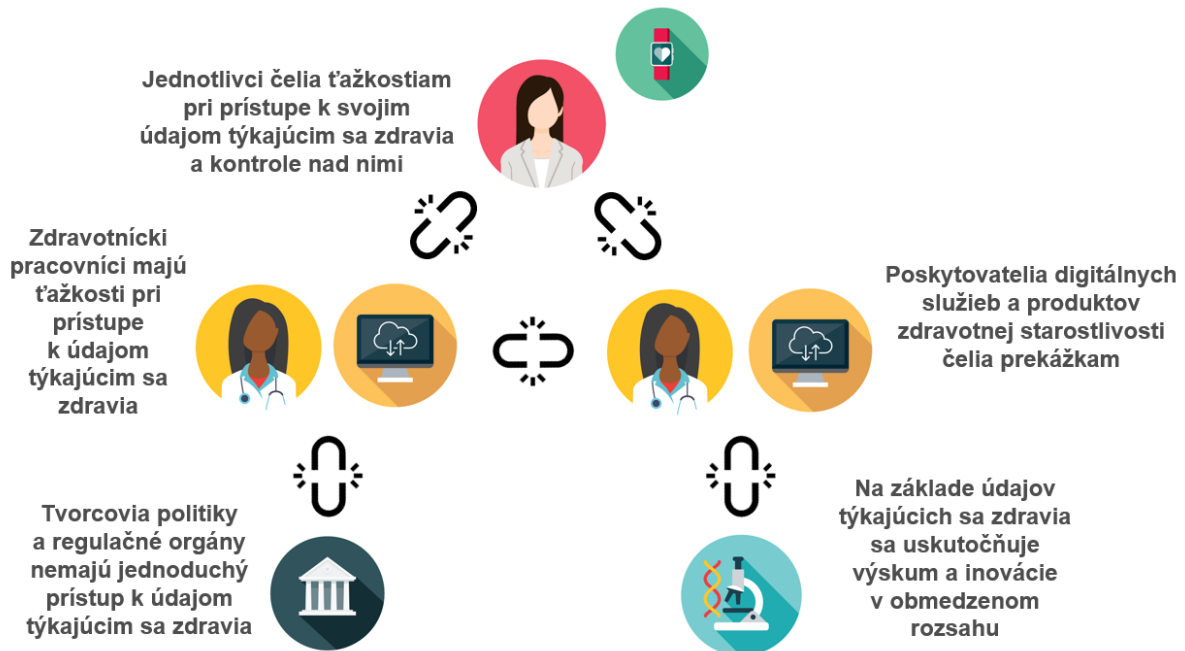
Jednotlivci čelia ťažkostiam pri prístupe k svojim údajom týkajúcim sa zdravia a kontrole nad nimi

Zdravotnícki pracovníci majú ťažkosti pri prístupe k údajom týkajúcim sa zdravia

Poskytovatelia digitálnych služieb a produktov zdravotnej starostlivosti čelia prekážkam

Tvorcovia politiky a regulačné orgány nemajú jednoduchý prístup k údajom týkajúcim sa zdravia

Na základe údajov týkajúcich sa zdravia sa uskutočňuje výskum a inovácie v obmedzenom rozsahu